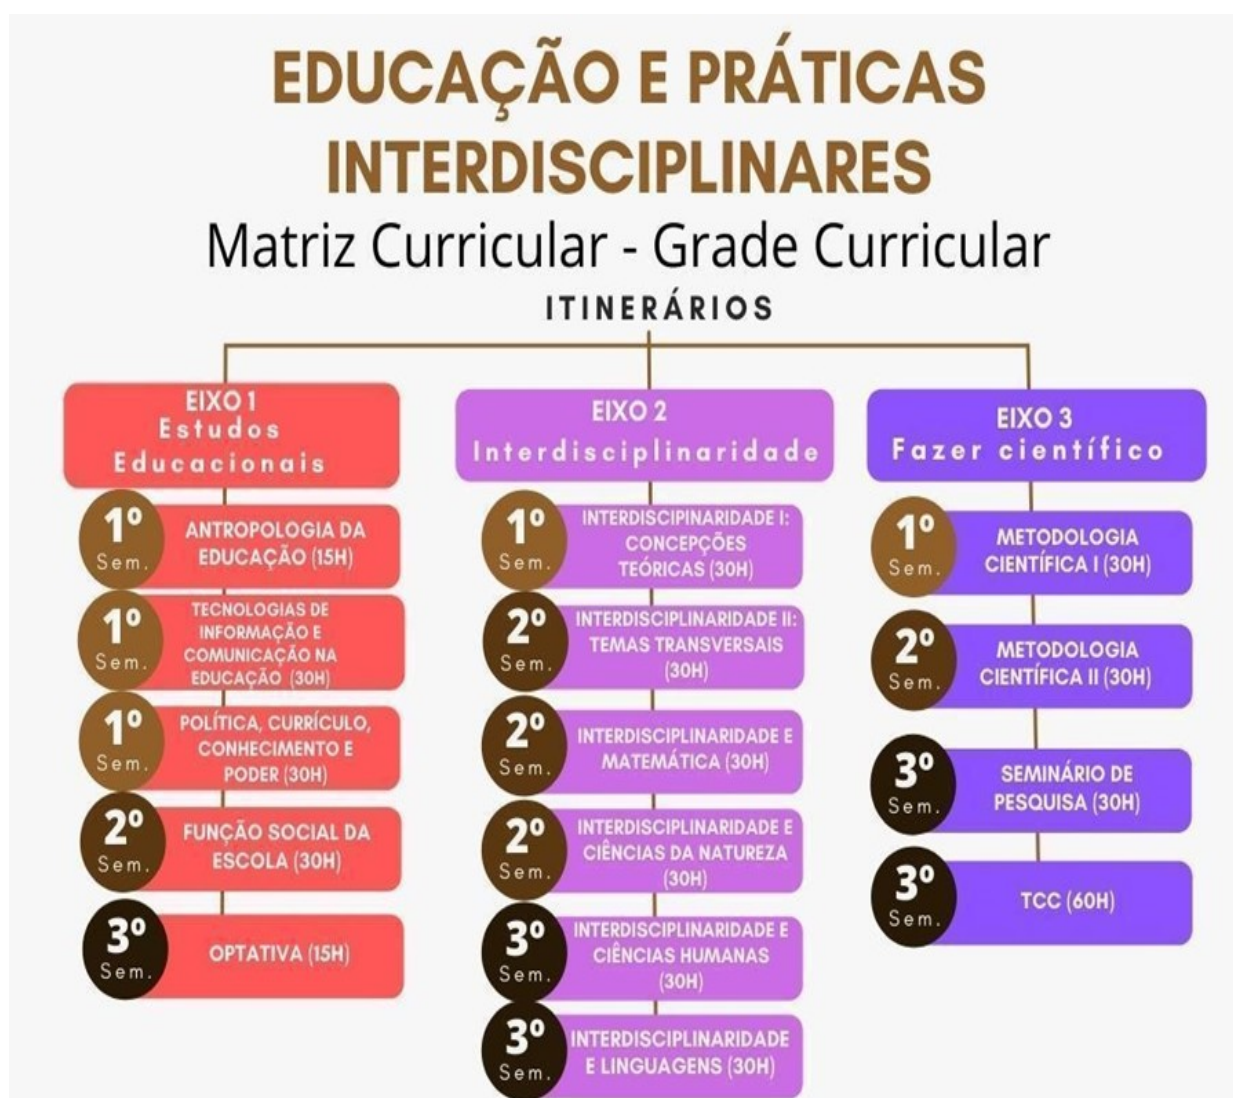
EDUCAÇÃO E PRÁTICAS INTERDISCIPLINARES
Matriz Curricular - Grade Curricular
ITINERÁRIOS

EIXO 1
Estudos Educacionais

1º Sem. ANTROPOLOGIA DA EDUCAÇÃO (15H)

1º Sem. TECNOLOGIAS DE INFORMAÇÃO E COMUNICAÇÃO NA EDUCAÇÃO (30H)

1º Sem. POLÍTICA, CURRÍCULO, CONHECIMENTO E PODER (30H)

2º Sem. FUNÇÃO SOCIAL DA ESCOLA (30H)

3º Sem. OPTATIVA (15H)

EIXO 2
Interdisciplinaridade

1º Sem. INTERDISCIPINARIDADE I: CONCEPÇÕES TEÓRICAS (30H)

2º Sem. INTERDISCIPLINARIDADE II: TEMAS TRANSVERSAIS (30H)

2º Sem. INTERDISCIPLINARIDADE E MATEMÁTICA (30H)

2º Sem. INTERDISCIPLINARIDADE E CIÊNCIAS DA NATUREZA (30H)

3º Sem. INTERDISCIPLINARIDADE E CIÊNCIAS HUMANAS (30H)

3º Sem. INTERDISCIPLINARIDADE E LINGUAGENS (30H)

EIXO 3
Fazer científico

1º Sem. METODOLOGIA CIENTÍFICA I (30H)

2º Sem. METODOLOGIA CIENTÍFICA II (30H)

3º Sem. SEMINÁRIO DE PESQUISA (30H)

3º Sem. TCC (60H)